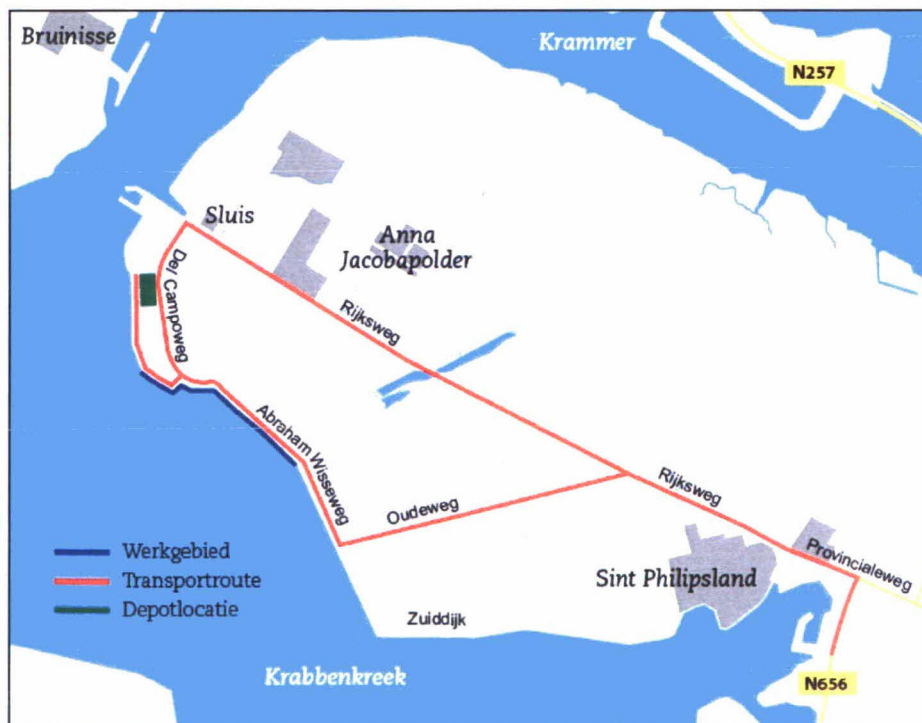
Bruinisse
Krammer
N257
Sluis
Anna Jacobapolder
Del Campoweg
Rijksweg
Abraham Wisseweg
Oudeweg
Rijksweg
Provincialeweg
Werkgebied
Transportroute
Depotlocatie
Sint Philipsland
Zuiddijk
Krabbenkreek
N656